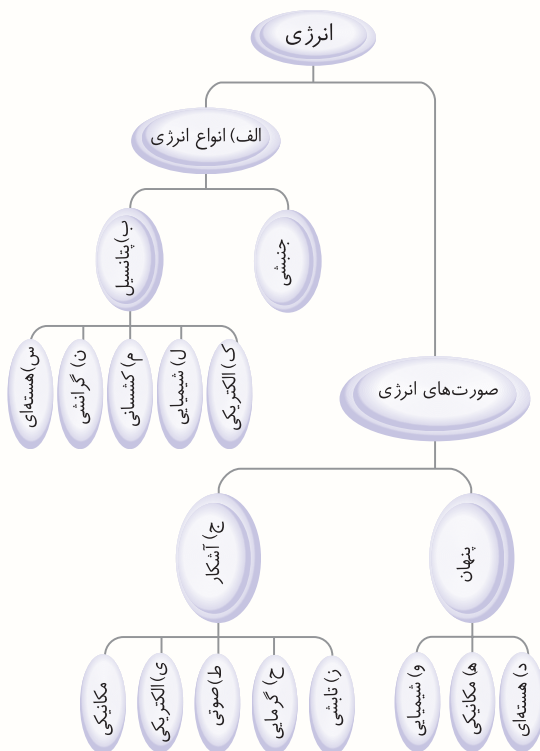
انرژی

الف) انواع انرژی

جنبشی

ب) پتانسیل

ک) الکتریکی

ل) شیمیایی

م) کشسانی

ن) گرانشی

س) هسته‌ای

صورت‌های انرژی

پنهان

ج) آشکار

د) هسته‌ای

ه) مکانیکی

و) شیمیایی

ز) تابشی

ح) گرمایی

ط) صوتی

ی) الکتریکی

مکانیکی